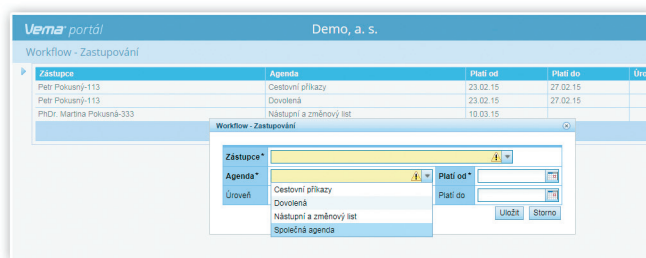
Vema portál

Demo, a. s.

Workflow - Zastupování

| Zástupce | Agenda | Platí od | Platí do | Úro |
|---|---|---|---|---|
| Petr Pokusný-113 | Cestovní příkazy | 23.02.15 | 27.02.15 | |
| Petr Pokusný-113 | Dovolená | 23.02.15 | 27.02.15 | |
| PhDr. Martina Pokusná-333 | Nástupní a změnový list | 10.03.15 | | |

Workflow - Zastupování

Zástupce*

Agenda*

Platí od*

Úroveň

Platí do

Cestovní příkazy
Dovolená
Nástupní a změnový list
Společná agenda

Uložit

Storno